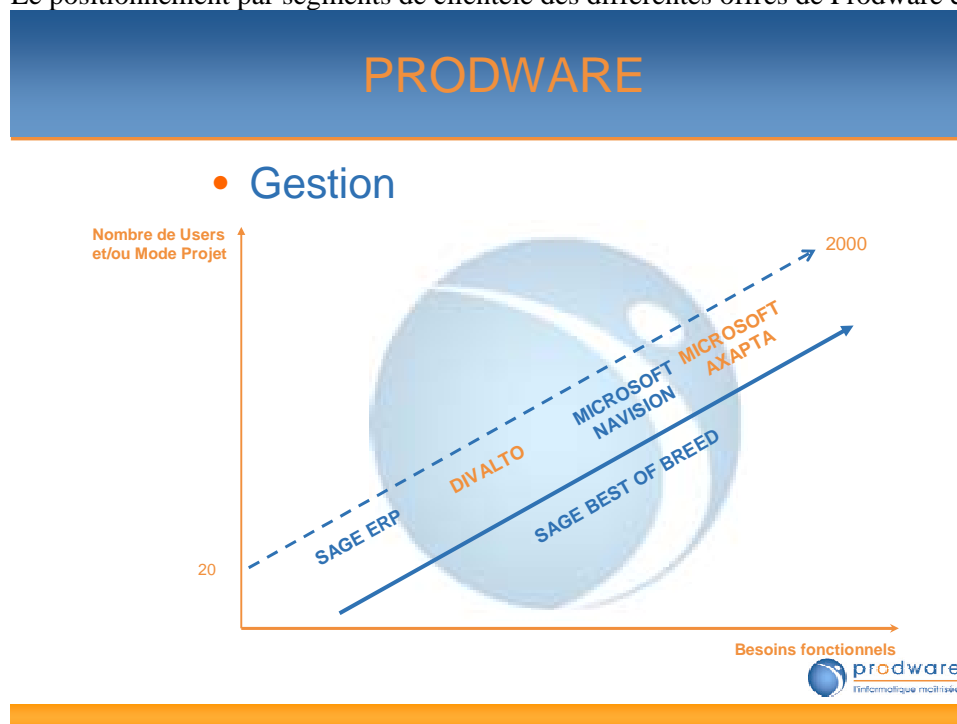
Le positionnement par segments de clientèle des différentes offres de Prodware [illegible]

PRODWARE

• Gestion

Nombre de Users et/ou Mode Projet

2000

20

SAGE ERP

DIVALTO

MICROSOFT NAVISION

MICROSOFT AXAPTA

SAGE BEST OF BREED

Besoins fonctionnels

prodware
l'informatique maîtrisée